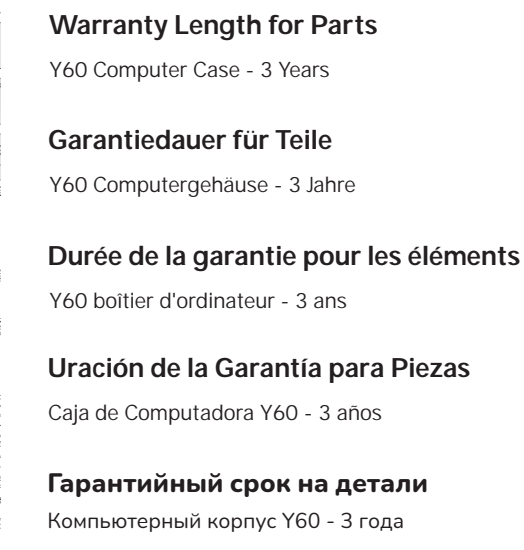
Warranty Length for Parts

Y60 Computer Case - 3 Years

Garantiedauer für Teile

Y60 Computergehäuse - 3 Jahre

Durée de la garantie pour les éléments

Y60 boîtier d'ordinateur - 3 ans

Uración de la Garantía para Piezas

Caja de Computadora Y60 - 3 años

Гарантийный срок на детали

Компьютерный корпус Y60 - 3 года